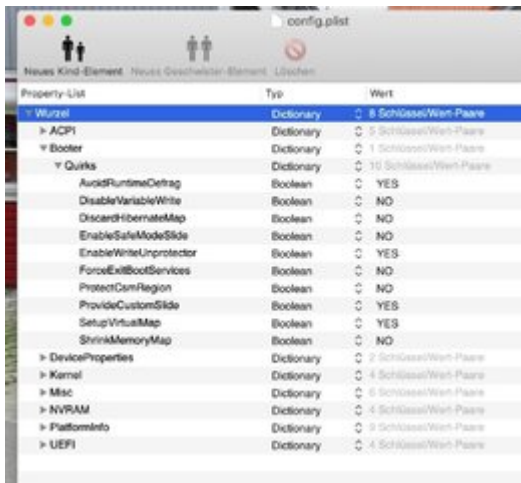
config.plist

Neues Kind-Element Neues Geschwister-Element Löschen

| Property-List | Typ | Wert |
|---|---|---|
| Wurzel | Dictionary | 8 Schlüssel/Wert-Paare |
| ACPI | Dictionary | 5 Schlüssel/Wert-Paare |
| Booter | Dictionary | 1 Schlüssel/Wert-Paare |
| Quirks | Dictionary | 10 Schlüssel/Wert-Paare |
| AvoidRuntimeDefrag | Boolean | YES |
| DisableVariableWrite | Boolean | NO |
| DiscardHibernateMap | Boolean | NO |
| EnableSafeModeSlide | Boolean | NO |
| EnableWriteUnprotector | Boolean | YES |
| ForceExitBootServices | Boolean | NO |
| ProtectCsmRegion | Boolean | NO |
| ProvideCustomSlide | Boolean | YES |
| SetupVirtualMap | Boolean | YES |
| ShrinkMemoryMap | Boolean | NO |
| DeviceProperties | Dictionary | 2 Schlüssel/Wert-Paare |
| Kernel | Dictionary | 4 Schlüssel/Wert-Paare |
| Misc | Dictionary | 6 Schlüssel/Wert-Paare |
| NVRAM | Dictionary | 4 Schlüssel/Wert-Paare |
| PlatformInfo | Dictionary | 9 Schlüssel/Wert-Paare |
| UEFI | Dictionary | 4 Schlüssel/Wert-Paare |